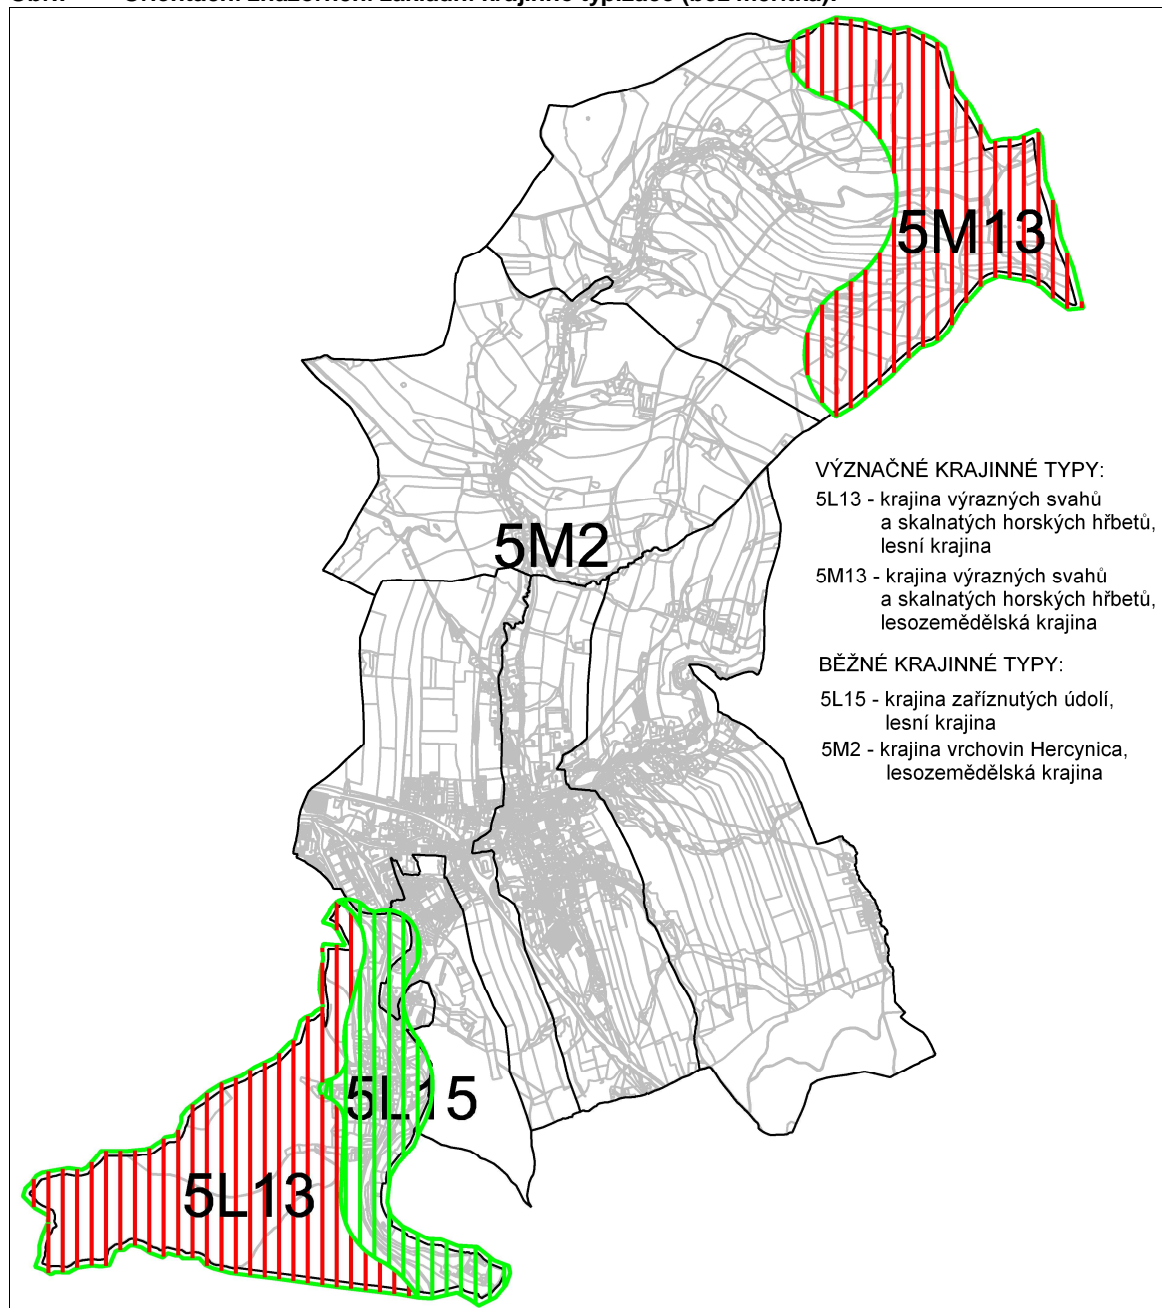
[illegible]

5M13

5M2

VÝZNAČNÉ KRAJINNÉ TYPY:

5L13 - krajina výrazných svahů a skalnatých horských hřbetů, lesní krajina

5M13 - krajina výrazných svahů a skalnatých horských hřbetů, lesozemědělská krajina

BĚŽNÉ KRAJINNÉ TYPY:

5L15 - krajina zaříznutých údolí, lesní krajina

5M2 - krajina vrchovin Hercynica, lesozemědělská krajina

5L15

5L13